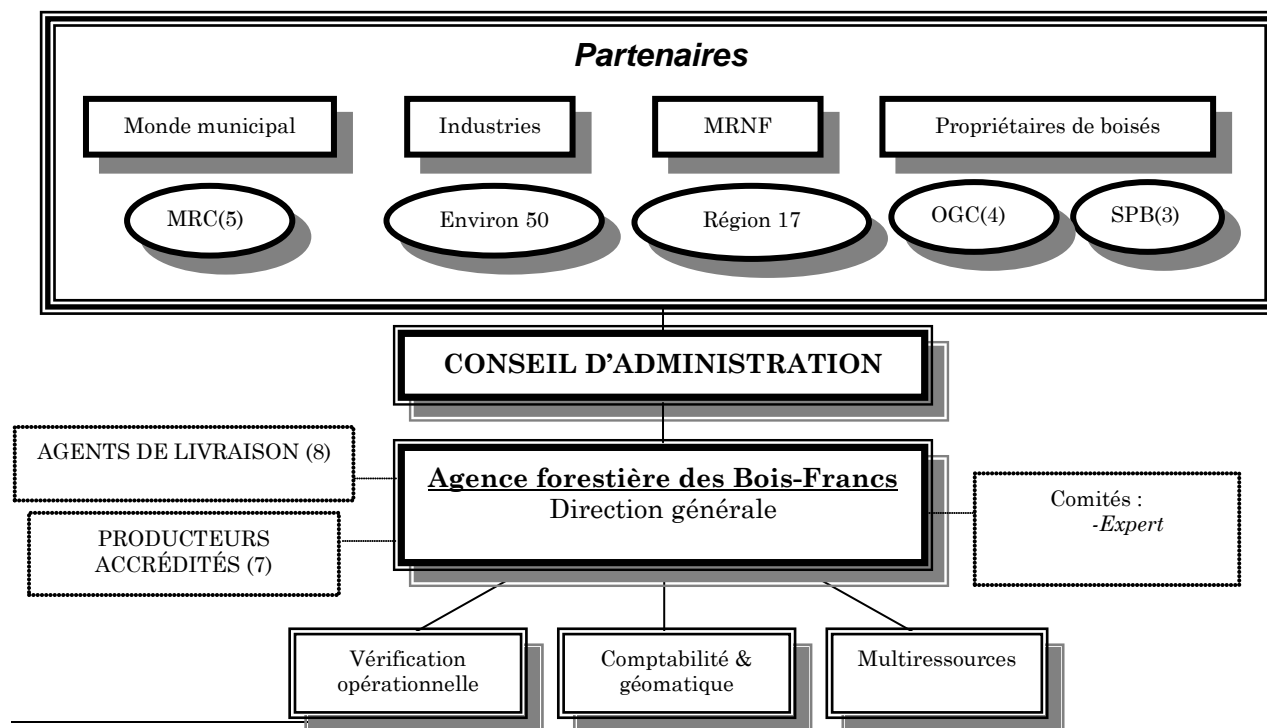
Partenaires

Monde municipal

Industries

MRNF

Propriétaires de boisés

MRC(5)

Environ 50

Région 17

OGC(4)

SPB(3)

CONSEIL D'ADMINISTRATION

AGENTS DE LIVRAISON (8)

PRODUCTEURS ACCRÉDITÉS (7)

Agence forestière des Bois-Francs
Direction générale

Comités :
-Expert

Vérification opérationnelle

Comptabilité & géomatique

Multiressources